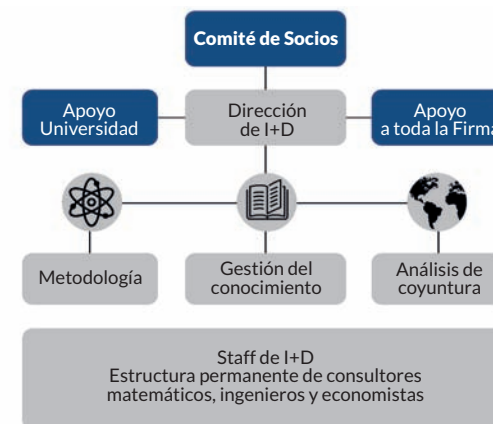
Comité de Socios

Apoyo Universidad

Dirección de I+D

Apoyo a toda la Firma

Metodología

Gestión del conocimiento

Análisis de coyuntura

Staff de I+D
Estructura permanente de consultores matemáticos, ingenieros y economistas